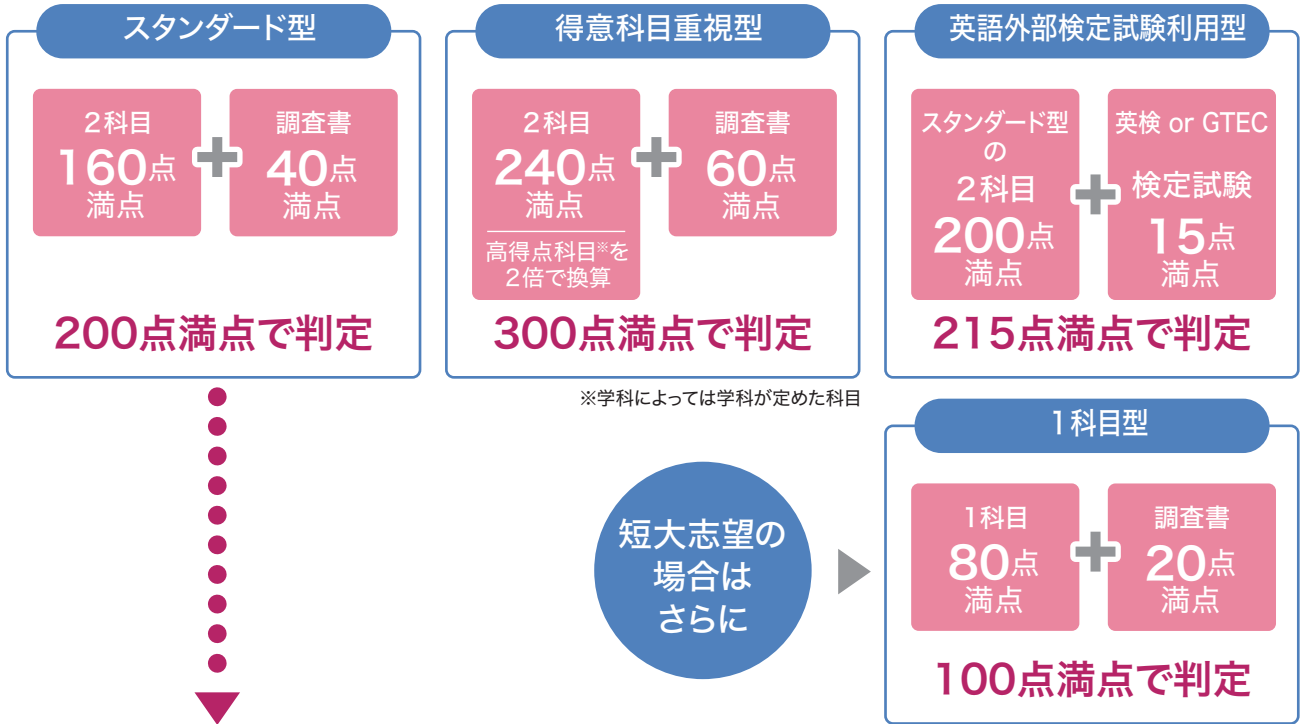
スタンダード型

2科目
160点
満点

調査書
40点
満点

200点満点で判定

得意科目重視型

2科目
240点
満点
高得点科目※を
2倍で換算

調査書
60点
満点

300点満点で判定

※学科によっては学科が定めた科目

英語外部検定試験利用型

スタンダード型
の
2科目
200点
満点

英検 or GTEC
検定試験
15点
満点

215点満点で判定

短大志望の
場合は
さらに

1科目型

1科目
80点
満点

調査書
20点
満点

100点満点で判定